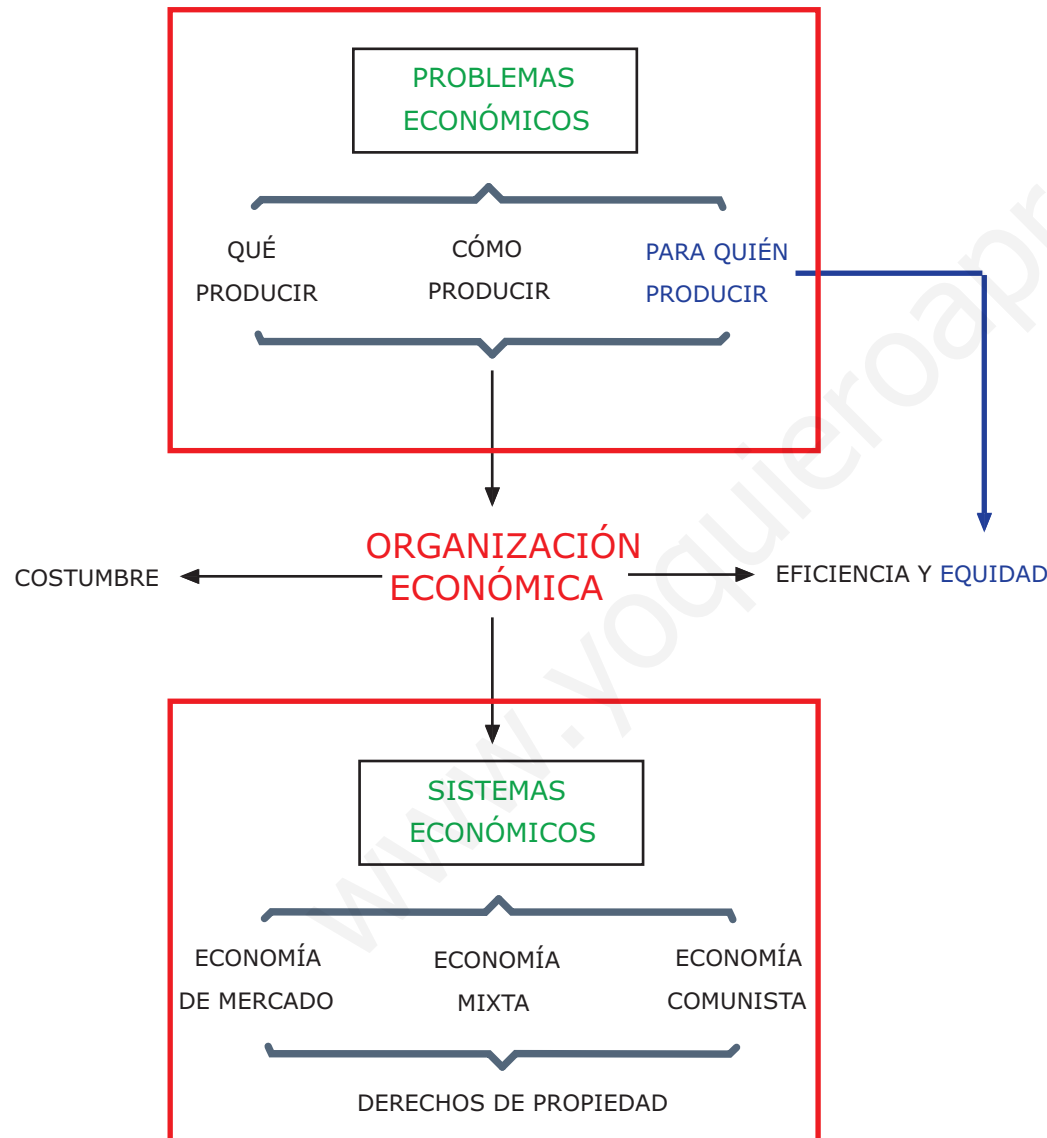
PROBLEMAS ECONÓMICOS

QUÉ PRODUCIR

CÓMO PRODUCIR

PARA QUIÉN PRODUCIR

COSTUMBRE

ORGANIZACIÓN ECONÓMICA

EFICIENCIA Y EQUIDAD

SISTEMAS ECONÓMICOS

ECONOMÍA DE MERCADO

ECONOMÍA MIXTA

ECONOMÍA COMUNISTA

DERECHOS DE PROPIEDAD

www.yoquieroaprobar